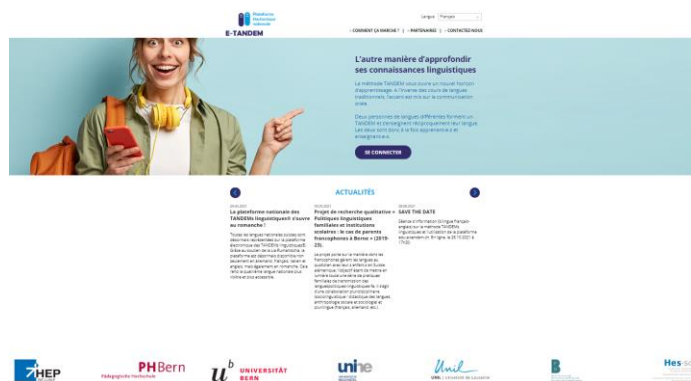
Plateforme Nationale Tandem

E-TANDEM

Langue Français

> COMMENT ÇA MARCHE ? | > PARTENAIRES | > CONTACTEZ-NOUS

L'autre manière d'approfondir ses connaissances linguistiques

La méthode TANDEM vous ouvre un nouvel horizon d'apprentissage. À l'inverse des cours de langues traditionnels, l'accent est mis sur la communication orale.

Deux personnes de langues différentes forment un TANDEM et enseignent réciproquement leur langue. Les deux sont donc à la fois apprenante et enseignante.

SE CONNECTER

ACTUALITÉS

La plateforme nationale des TANDEMs linguistiques s'ouvre au romanche !

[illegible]

Projet de recherche qualitative « Politiques linguistiques familiales et institutions scolaires : le cas de parents francophones à Berne » (2019-20).

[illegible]

SAVE THE DATE

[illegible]

HEP

PHBern

UNIVERSITÄT BERN

unine

Unil

B

Hes-so